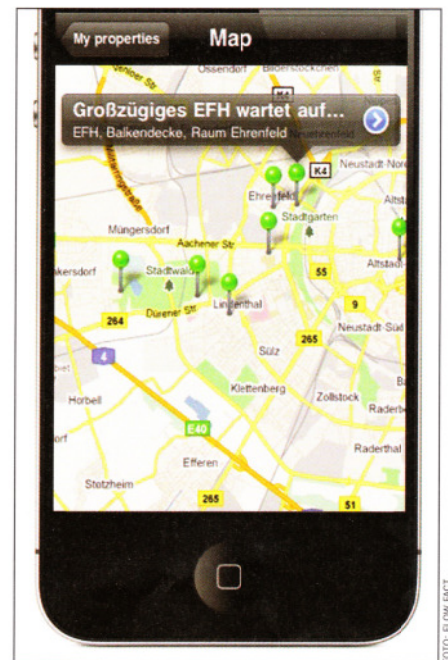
My properties
Map

Großzügiges EFH wartet auf...
EFH, Balkendecke, Raum Ehrenfeld

Ossendorf
Bilderstöckchen
Neustadt-Nord
K4
Ehrenfeld
Stadtgarten
Müngersdorf
Aachener Str
Altstadt
Lindenthal
Stadtwald
Dürener Str
55
9
264
Neustadt-Süd
4
265
Sülz
Klettenberg
Zollstock
Horbell
Raderberg
E40
Raderthal
Efferen
Stotzheim
265
51

OTO: FLOW FACT